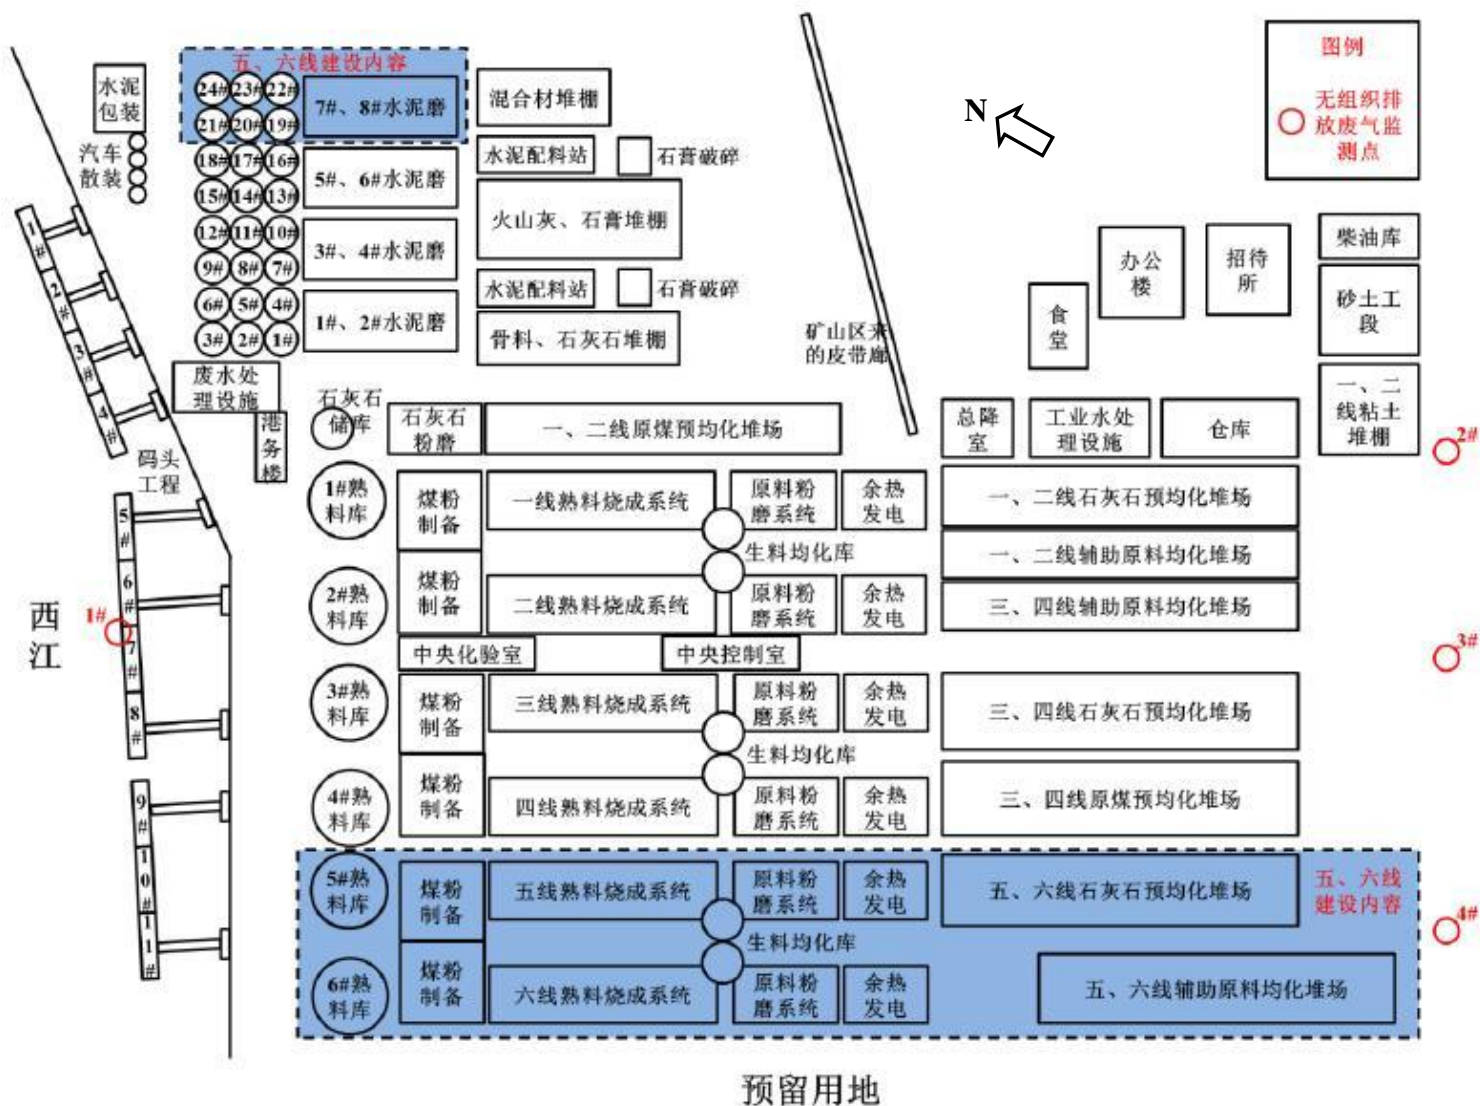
五、六线建设内容

24# 23# 22#
21# 20# 19#
18# 17# 16#
15# 14# 13#
12# 11# 10#
9# 8# 7#
6# 5# 4#
3# 2# 1#

水泥包装

汽车散装

7#、8#水泥磨
5#、6#水泥磨
3#、4#水泥磨
1#、2#水泥磨

混合材堆棚
水泥配料站
石膏破碎
火山灰、石膏堆棚
水泥配料站
石膏破碎
骨料、石灰石堆棚

N

图例
无组织排放废气监测点

矿山区来的皮带廊

办公楼
招待所
柴油库
食堂
砂土工段
一、二线粘土堆棚

1#
2#
3#
4#
5#
6#
7#
8#
9#
10#
11#

废水处理设施
港务楼
码头工程
石灰石储库
石灰石粉磨
一、二线原煤预均化堆场
总降室
工业水处理设施
仓库
2#

1#熟料库
煤粉制备
一线熟料烧成系统
原料粉磨系统
余热发电
一、二线石灰石预均化堆场
生料均化库
一、二线辅助原料均化堆场
2#熟料库
煤粉制备
二线熟料烧成系统
原料粉磨系统
余热发电
三、四线辅助原料均化堆场

西江
1#

中央化验室
中央控制室
3#

3#熟料库
煤粉制备
三线熟料烧成系统
原料粉磨系统
余热发电
三、四线石灰石预均化堆场
生料均化库
4#熟料库
煤粉制备
四线熟料烧成系统
原料粉磨系统
余热发电
三、四线原煤预均化堆场

5#熟料库
煤粉制备
五线熟料烧成系统
原料粉磨系统
余热发电
五、六线石灰石预均化堆场
五、六线建设内容
4#
生料均化库
6#熟料库
煤粉制备
六线熟料烧成系统
原料粉磨系统
余热发电
五、六线辅助原料均化堆场

预留用地